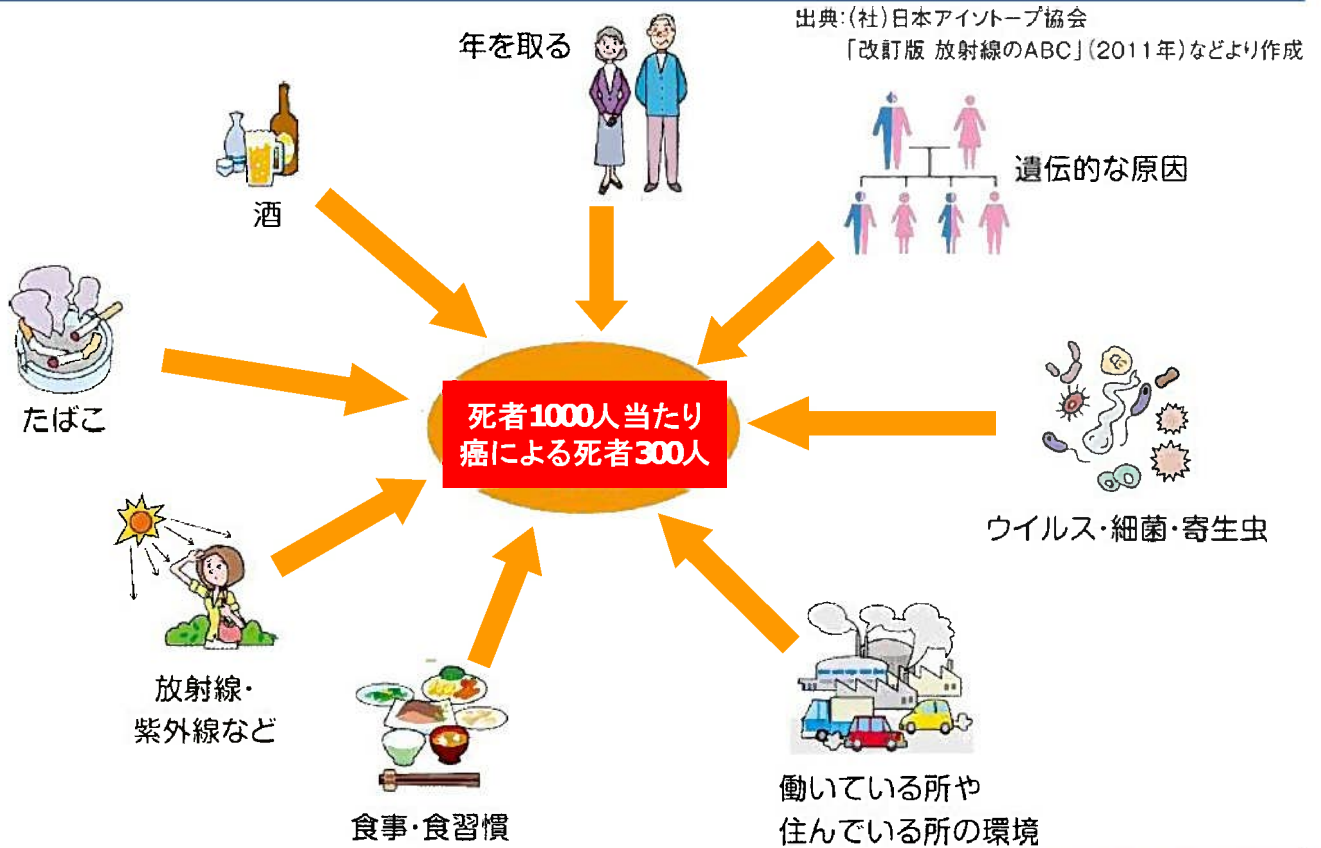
出典:(社)日本アイソトープ協会
「改訂版 放射線のABC」(2011年)などより作成

年を取る

酒

遺伝的な原因

たばこ

死者1000人当たり
癌による死者300人

ウイルス・細菌・寄生虫

放射線・
紫外線など

食事・食習慣

働いている所や
住んでいる所の環境